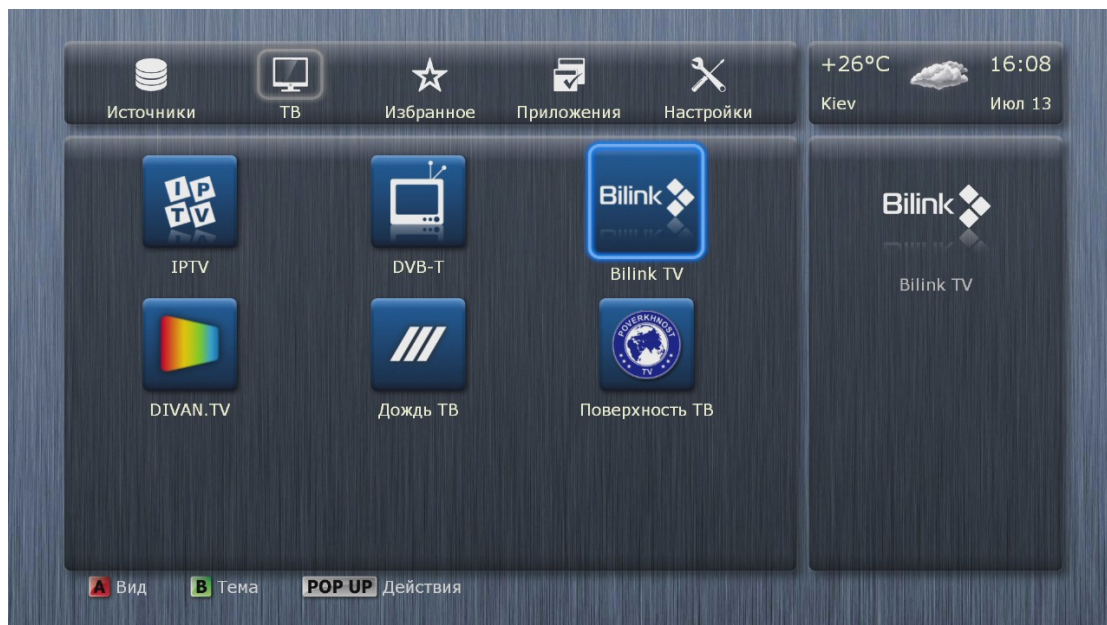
Источники ТВ Избранное Приложения Настройки

+26°C 16:08
Kiev Июл 13

IPTV

IPTV

DVB-T

Bilink

Bilink TV

DIVAN.TV

///

Дождь ТВ

POVERKHNOST TV

Поверхность ТВ

Bilink

Bilink TV

A Вид B Тема POP UP Действия